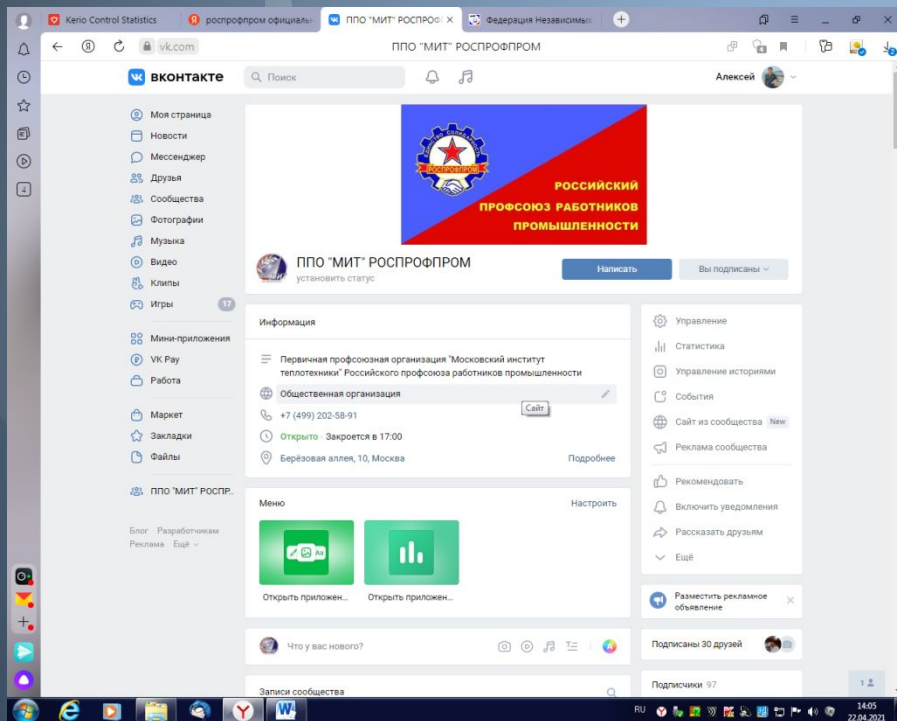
Kerio Control Statistics | роспрофпром официаль | ПРО "МИТ" РОСПРОФ | Федерация Независимы

vk.com ППО "МИТ" РОСПРОФПРОМ

вконтакте Поиск Алексей

Моя страница
Новости
Мессенджер
Друзья
Сообщества
Фотографии
Музыка
Видео
Клипы
Игры 17
Мини-приложения
VK Pay
Работа
Маркет
Закладки
Файлы
ППО "МИТ" РОСПР...

Блог · Разработчикам
Реклама · Ещё

РОСПРОФПРОМ
РОССИЙСКИЙ ПРОФСОЮЗ РАБОТНИКОВ ПРОМЫШЛЕННОСТИ

ППО "МИТ" РОСПРОФПРОМ
установить статус

Написать
Вы подписаны

Информация
Первичная профсоюзная организация "Московский институт теплотехники" Российского профсоюза работников промышленности
Общественная организация
Сайт
+7 (499) 202-58-91
Открыто · Закроется в 17:00
Берёзовая аллея, 10, Москва
Подробнее

Меню Настроить
Открыть приложен...
Открыть приложен...

Что у вас нового?

Записи сообщества

Управление
Статистика
Управление историями
События
Сайт из сообщества New
Реклама сообщества
Рекомендовать
Включить уведомления
Рассказать друзьям
Ещё

Разместить рекламное объявление

Подписаны 30 друзей

Подписчики 97

RU 14:05 22.04.2021